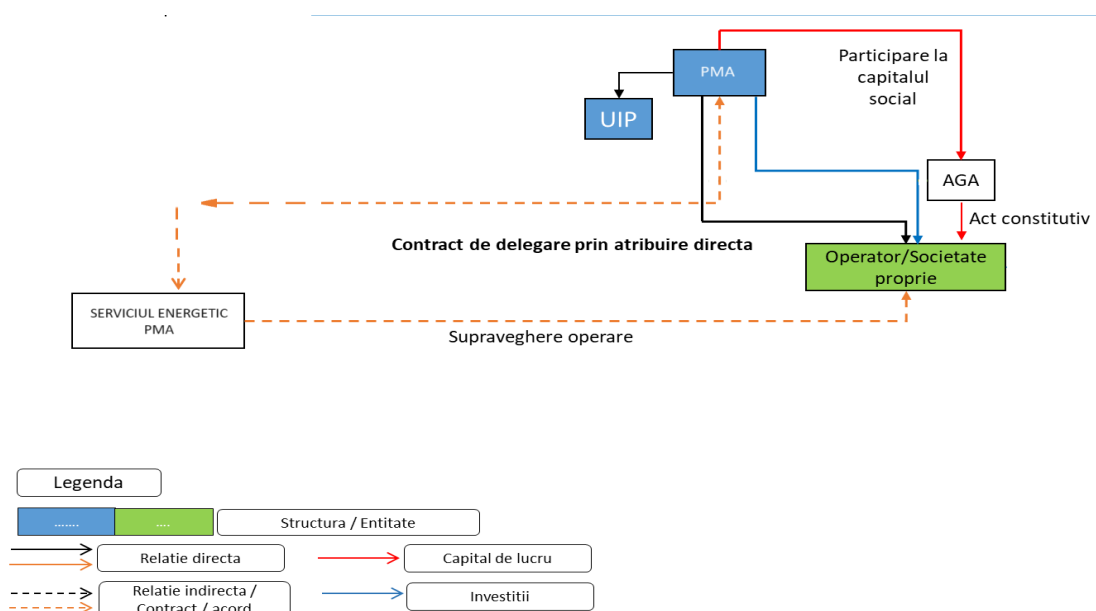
PMA

UIP

Participare la capitalul social

AGA

Act constitutiv

Contract de delegare prin atribuire directa

Operator/Societate proprie

SERVICIUL ENERGETIC PMA

Supraveghere operare

Legenda

.......

....

Structura / Entitate

Relatie directa

Capital de lucru

Relatie indirecta / Contract / acord

Investitii